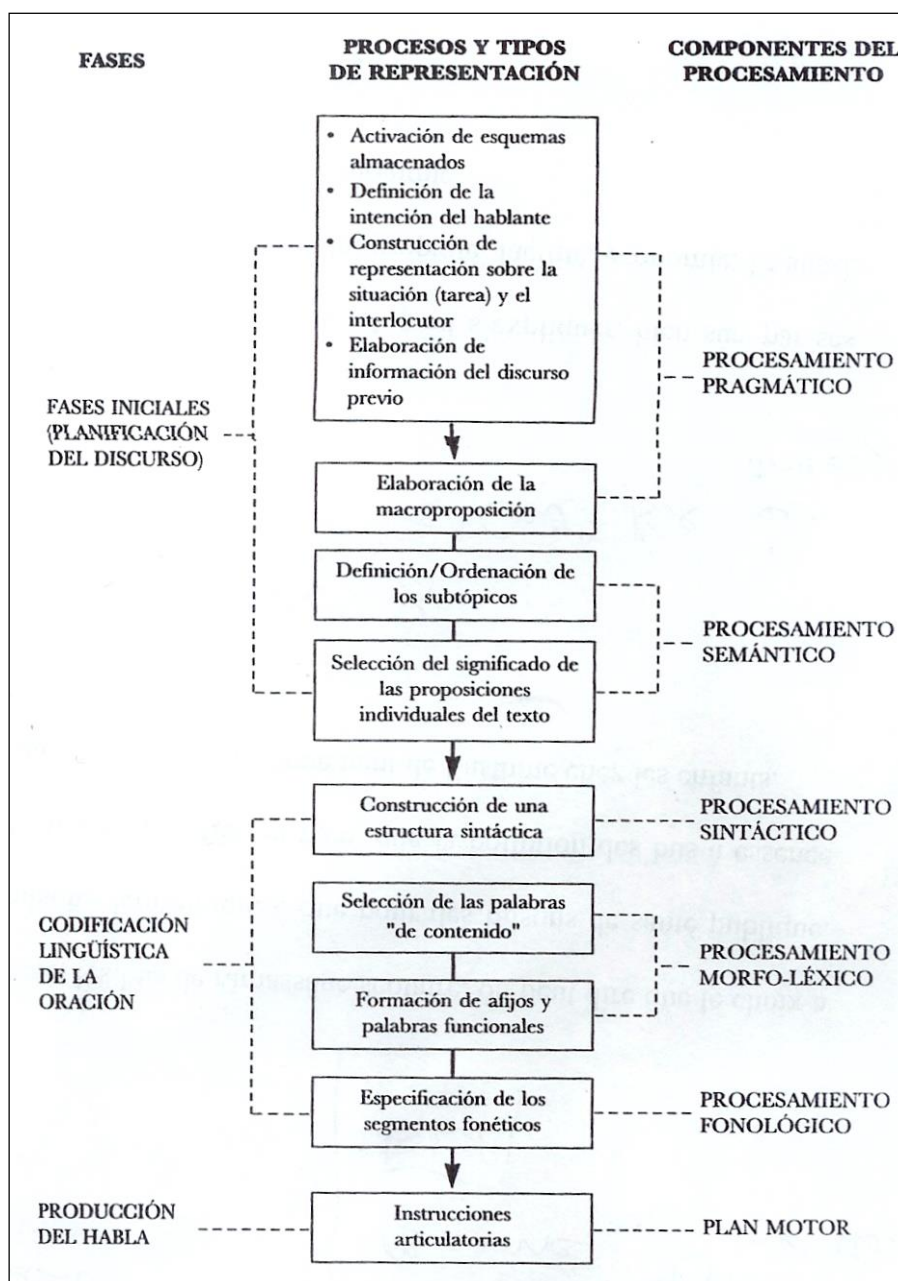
FASES

PROCESOS Y TIPOS DE REPRESENTACIÓN

COMPONENTES DEL PROCESAMIENTO

• Activación de esquemas almacenados
• Definición de la intención del hablante
• Construcción de representación sobre la situación (tarea) y el interlocutor
• Elaboración de información del discurso previo

PROCESAMIENTO PRAGMÁTICO

FASES INICIALES (PLANIFICACIÓN DEL DISCURSO)

Elaboración de la macroproposición

Definición/Ordenación de los subtópicos

PROCESAMIENTO SEMÁNTICO

Selección del significado de las proposiciones individuales del texto

Construcción de una estructura sintáctica

PROCESAMIENTO SINTÁCTICO

Selección de las palabras "de contenido"

CODIFICACIÓN LINGÜÍSTICA DE LA ORACIÓN

PROCESAMIENTO MORFO-LÉXICO

Formación de afijos y palabras funcionales

Especificación de los segmentos fonéticos

PROCESAMIENTO FONOLÓGICO

PRODUCCIÓN DEL HABLA

Instrucciones articulatorias

PLAN MOTOR